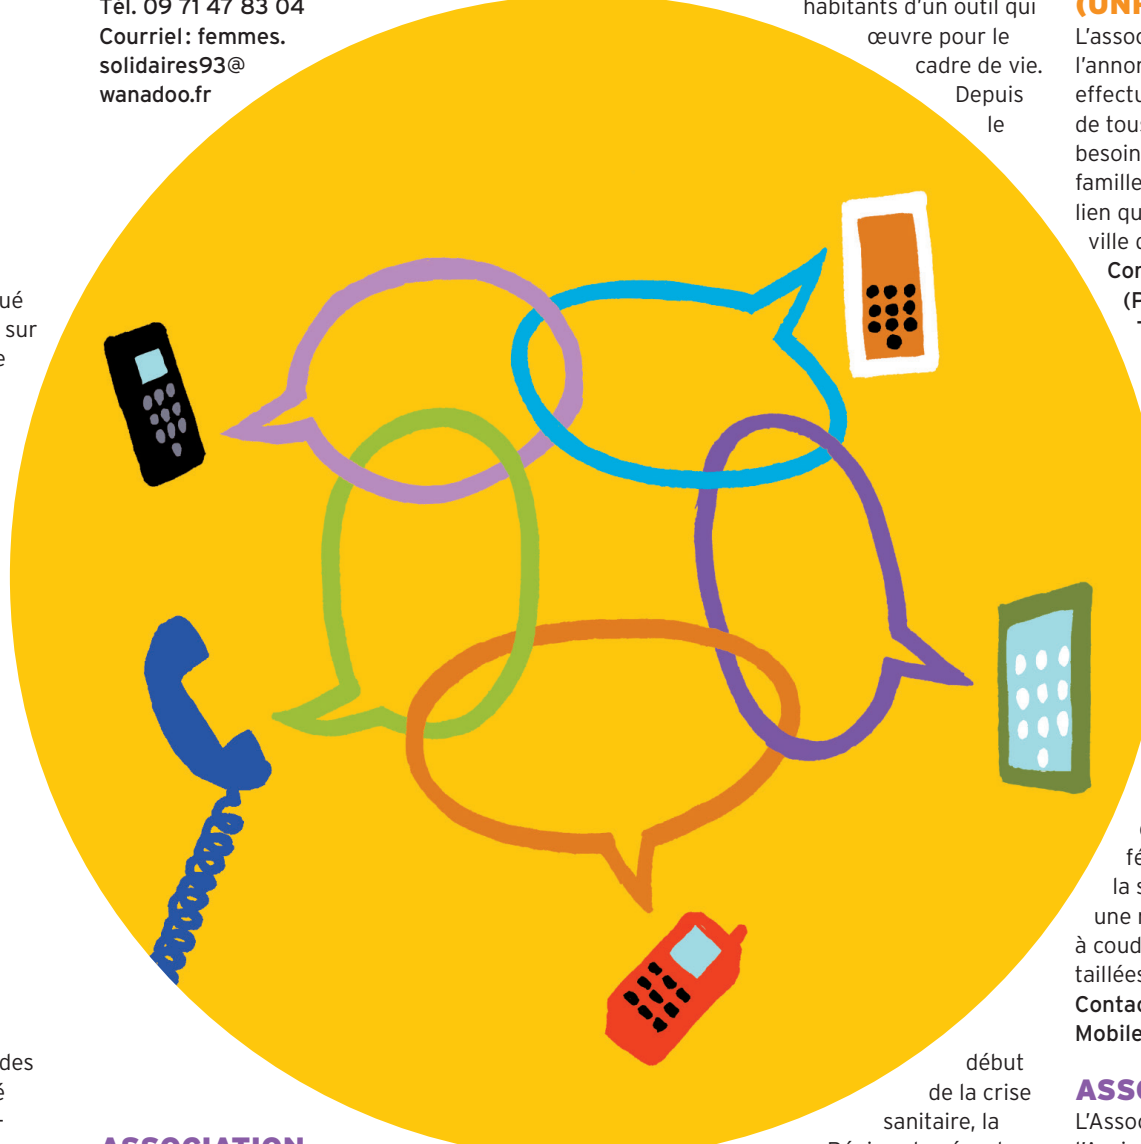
Tél. 09 71 47 83 04
Courriel : femmes. solidaires93@ wanadoo.fr

ué
sur
e

des
é

ASSOCIATION

habitants d'un outil qui œuvre pour le cadre de vie. Depuis le

début de la crise sanitaire, la

(UN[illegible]
L'assoc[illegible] l'annor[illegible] effectu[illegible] de tous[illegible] besoin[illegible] famille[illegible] lien qu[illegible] ville c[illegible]
Cor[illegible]
(F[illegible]
T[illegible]

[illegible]
fé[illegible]
la s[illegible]
une r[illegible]
à coud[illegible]
taillées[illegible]
Contac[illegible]
Mobile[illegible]

ASSO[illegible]
L'Assoc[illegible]